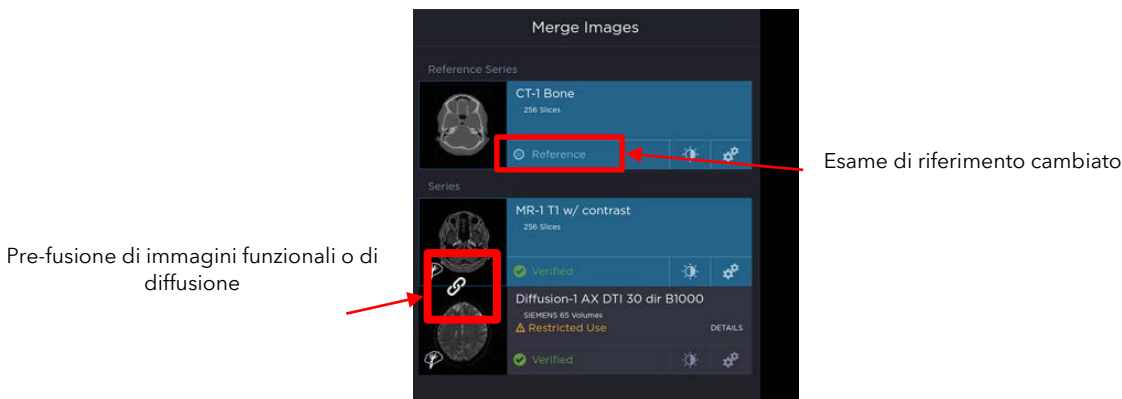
Merge Images

Reference Series

CT-1 Bone
256 Slices

Reference

Esame di riferimento cambiato

Series

MR-1 T1 w/ contrast
256 Slices

Verified

Pre-fusione di immagini funzionali o di diffusione

Diffusion-1 AX DTI 30 dir B1000
SIEMENS 65 Volumes
Restricted Use
DETAILS

Verified